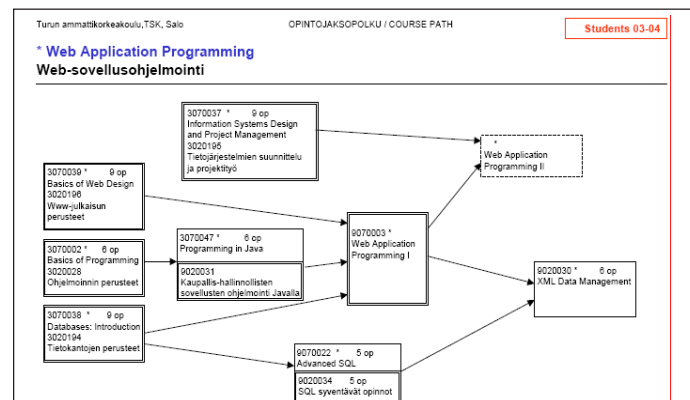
Turun ammattikorkeakoulu,TSK, Salo

OPINTOJAKSOPOLKU / COURSE PATH

Students 03-04

* Web Application Programming

Web-sovellusohjelmointi

3070037 * 9 op
Information Systems Design and Project Management
3020195
Tietojärjestelmien suunnittelu ja projektityö

*
Web Application Programming II

3070039 * 9 op
Basics of Web Design
3020196
Www-julkaisun perusteet

3070002 * 6 op
Basics of Programming
3020028
Ohjelmoinnin perusteet

3070047 * 6 op
Programming in Java

9020031
Kaupallis-hallinnollisten sovellusten ohjelmointi Javalla

9070003 *
Web Application Programming I

9020030 * 6 op
XML Data Management

3070038 * 9 op
Databases: Introduction
3020194
Tietokantojen perusteet

9070022 * 5 op
Advanced SQL

9020034 5 op
SQL syventävät opinnot